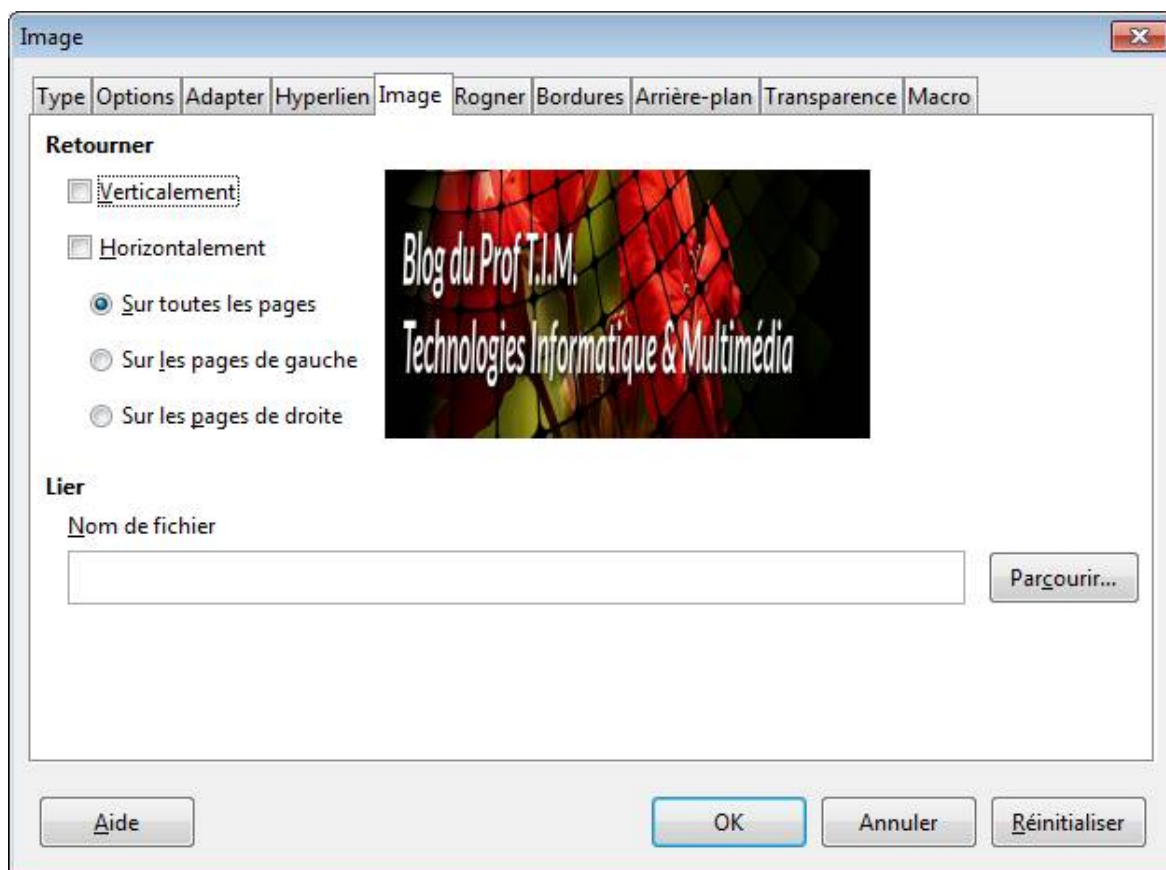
Image

Type Options Adapter Hyperlien Image Rogner Bordures Arrière-plan Transparence Macro

Retourner

Verticalement

Horizontalement

Sur toutes les pages

Sur les pages de gauche

Sur les pages de droite

Blog du Prof T.I.M.
Technologies Informatique & Multimédia

Lier

Nom de fichier

Parcourir...

Aide

OK

Annuler

Réinitialiser